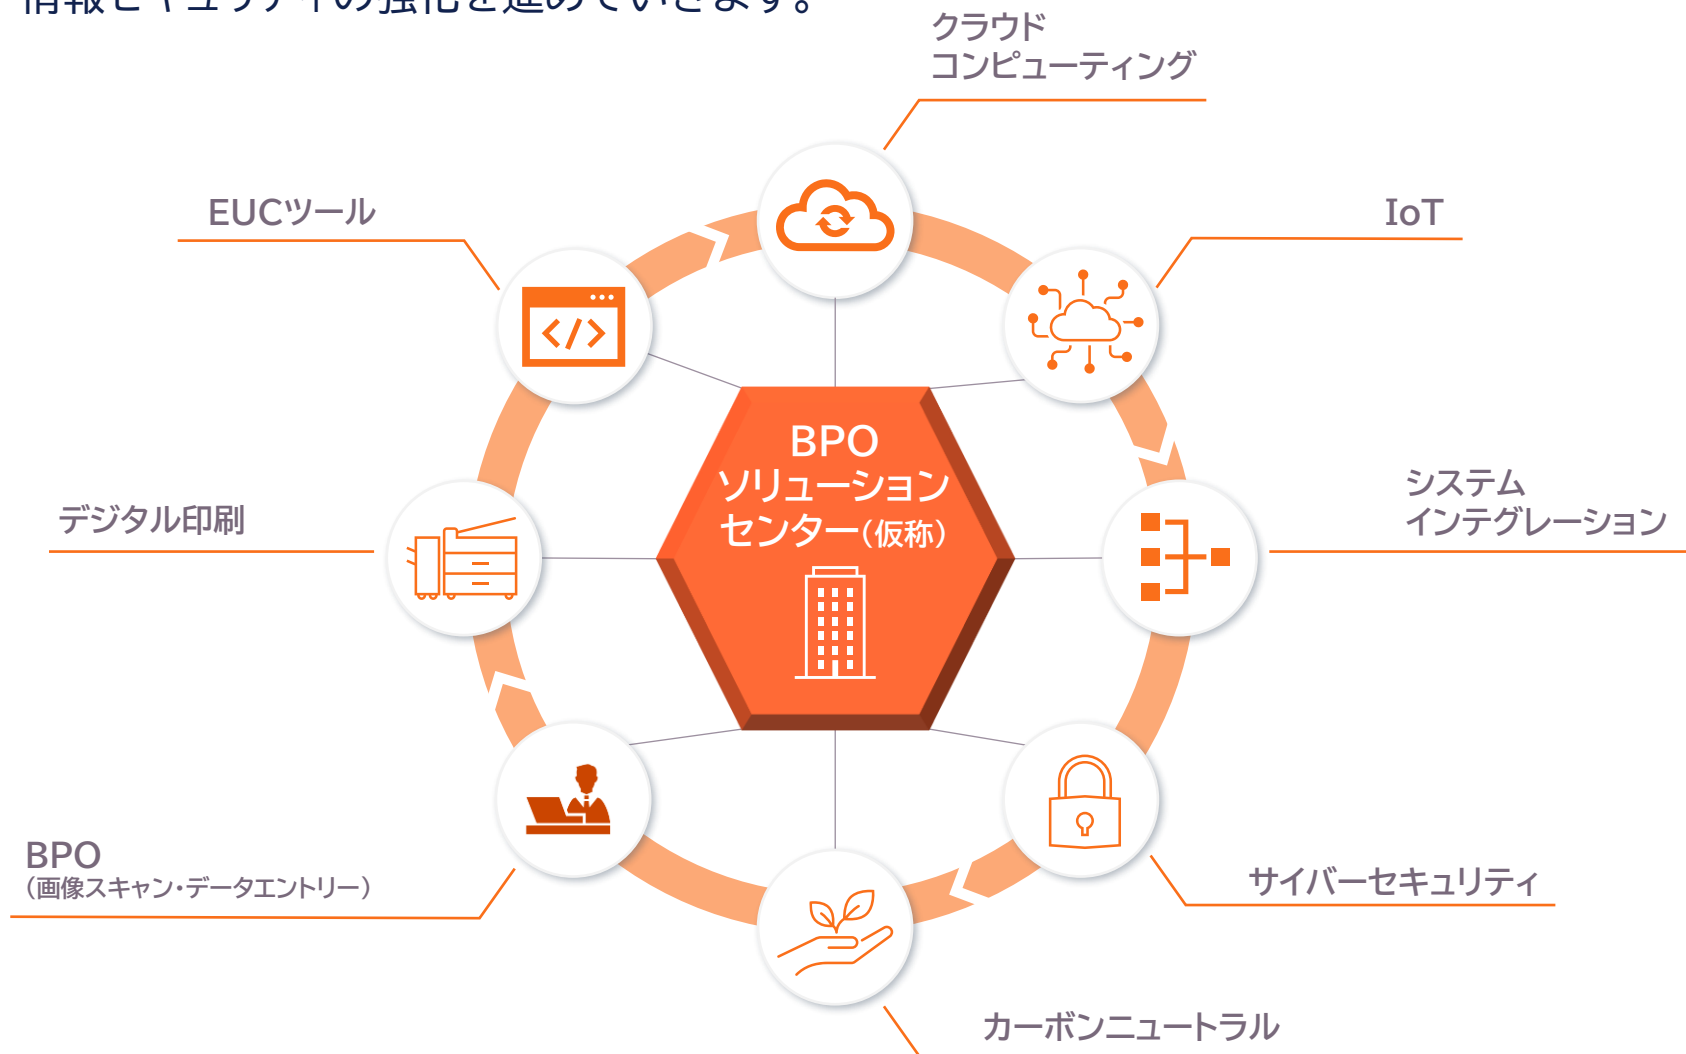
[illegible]

クラウド
コンピューティング

EUCツール

IoT

BPO
ソリューション
センター(仮称)

デジタル印刷

システム
インテグレーション

BPO
(画像スキャン・データエントリー)

サイバーセキュリティ

カーボンニュートラル